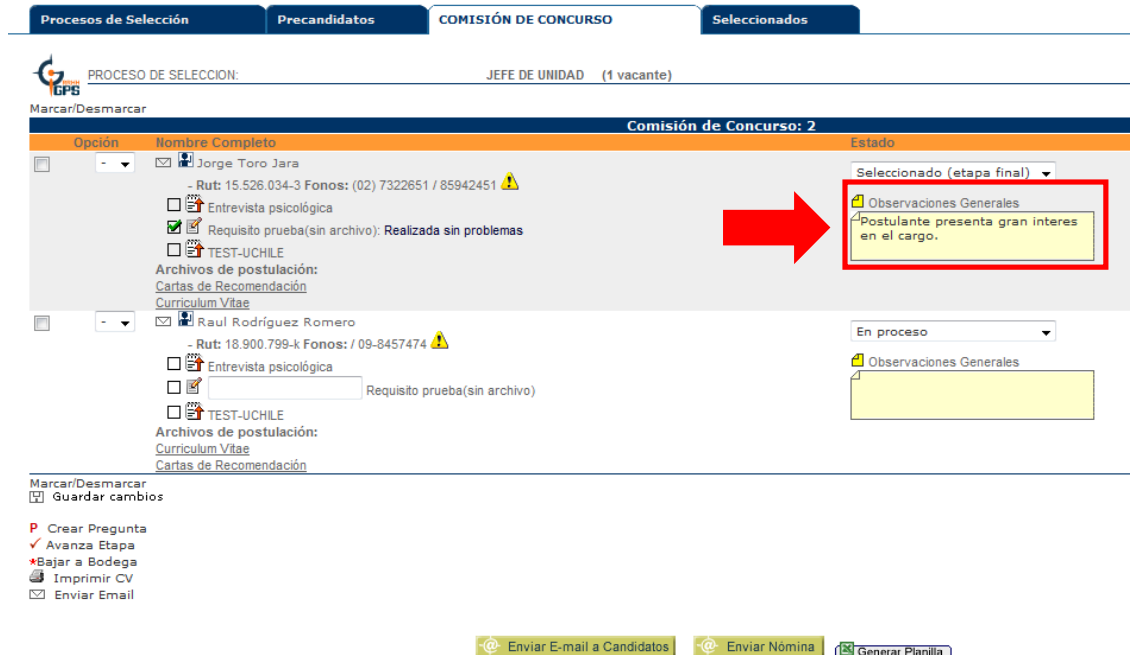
Procesos de Selección | Precandidatos | COMISIÓN DE CONCURSO | Seleccionados

GPS

PROCESO DE SELECCION: JEFE DE UNIDAD (1 vacante)

Marcar/Desmarcar

Comisión de Concurso: 2

| | Opción | Nombre Completo | Estado |
|---|---|---|---|
| ☐ | - | Jorge Toro Jara<br>- Rut: 15.526.034-3 Fonos: (02) 7322651 / 85942451<br>☐ Entrevista psicológica<br>☑ Requisito prueba(sin archivo): Realizada sin problemas<br>☐ TEST-UCHILE<br>Archivos de postulación:<br>Cartas de Recomendación<br>Curriculum Vitae | Seleccionado (etapa final)<br>Observaciones Generales<br>Postulante presenta gran interes en el cargo. |
| ☐ | - | Raul Rodríguez Romero<br>- Rut: 18.900.799-k Fonos: / 09-8457474<br>☐ Entrevista psicológica<br>☐ Requisito prueba(sin archivo)<br>☐ TEST-UCHILE<br>Archivos de postulación:<br>Curriculum Vitae<br>Cartas de Recomendación | En proceso<br>Observaciones Generales |

Marcar/Desmarcar
Guardar cambios

P Crear Pregunta
✓ Avanza Etapa
*Bajar a Bodega
Imprimir CV
Enviar Email

Enviar E-mail a Candidatos | Enviar Nómina | Generar Planilla